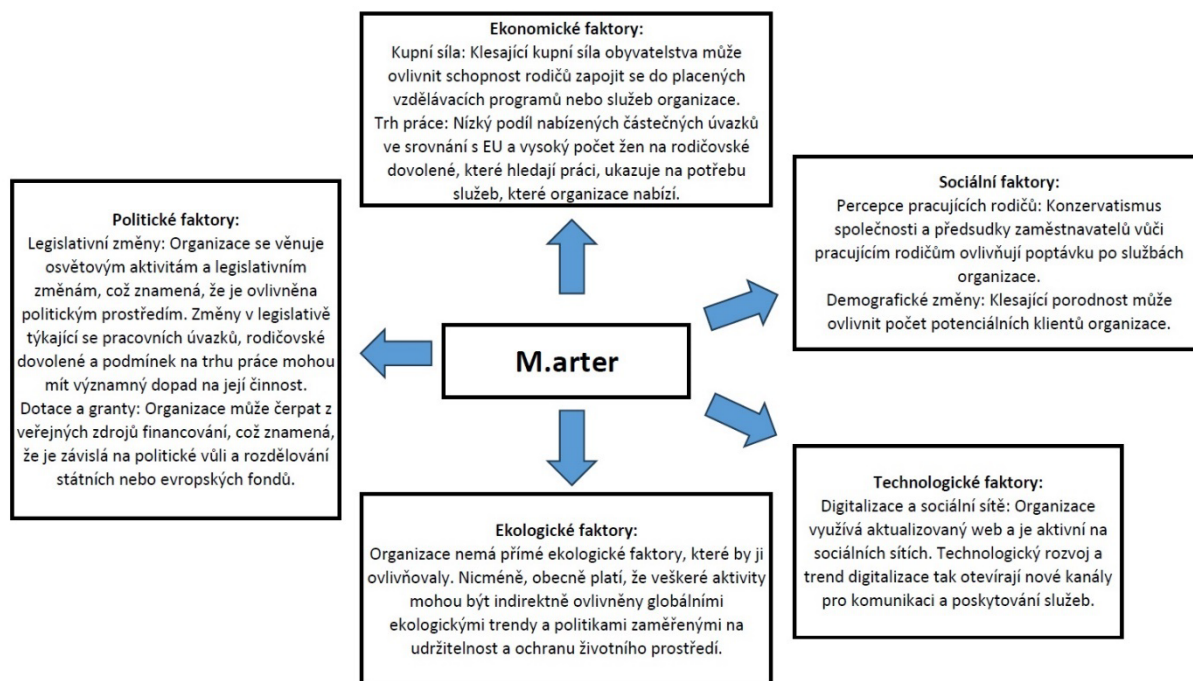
**Ekonomické faktory:**
Kupní síla: Klesající kupní síla obyvatelstva může ovlivnit schopnost rodičů zapojit se do placených vzdělávacích programů nebo služeb organizace.
Trh práce: Nízký podíl nabízených částečných úvazků ve srovnání s EU a vysoký počet žen na rodičovské dovolené, které hledají práci, ukazuje na potřebu služeb, které organizace nabízí.

**Politické faktory:**
Legislativní změny: Organizace se věnuje osvětovým aktivitám a legislativním změnám, což znamená, že je ovlivněna politickým prostředím. Změny v legislativě týkající se pracovních úvazků, rodičovské dovolené a podmínek na trhu práce mohou mít významný dopad na její činnost.
Dotace a granty: Organizace může čerpat z veřejných zdrojů financování, což znamená, že je závislá na politické vůli a rozdělování státních nebo evropských fondů.

**Sociální faktory:**
Percepce pracujících rodičů: Konzervatismus společnosti a předsudky zaměstnavatelů vůči pracujícím rodičům ovlivňují poptávku po službách organizace.
Demografické změny: Klesající porodnost může ovlivnit počet potenciálních klientů organizace.

**M.arter**

**Technologické faktory:**
Digitalizace a sociální sítě: Organizace využívá aktualizovaný web a je aktivní na sociálních sítích. Technologický rozvoj a trend digitalizace tak otevírají nové kanály pro komunikaci a poskytování služeb.

**Ekologické faktory:**
Organizace nemá přímé ekologické faktory, které by ji ovlivňovaly. Nicméně, obecně platí, že veškeré aktivity mohou být indirektně ovlivněny globálními ekologickými trendy a politikami zaměřenými na udržitelnost a ochranu životního prostředí.